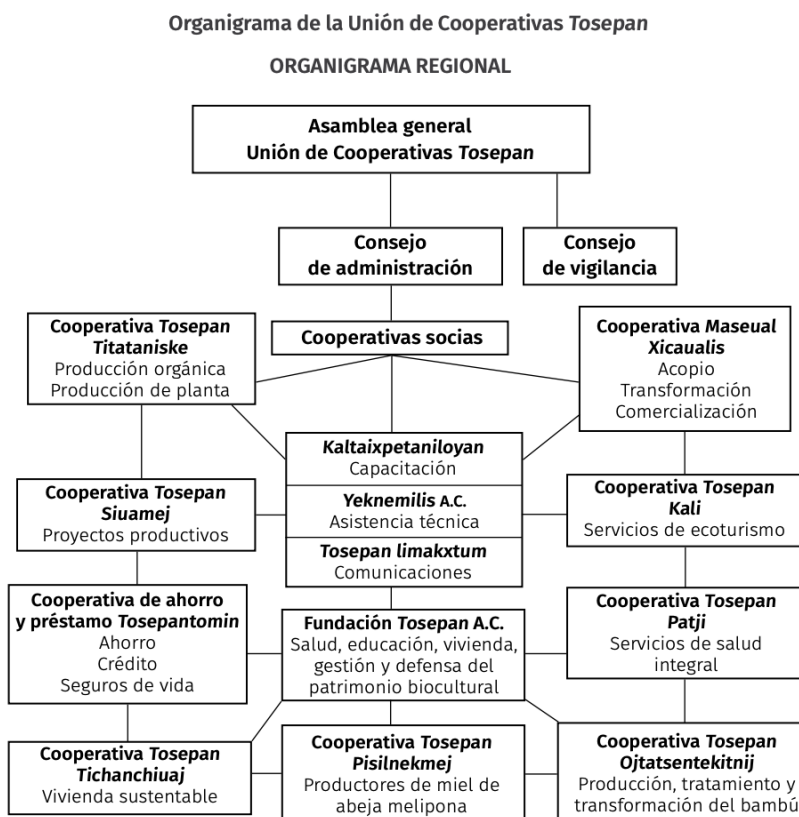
Organigrama de la Unión de Cooperativas Tosepan

ORGANIGRAMA REGIONAL

Asamblea general
Unión de Cooperativas Tosepan

Consejo de administración

Consejo de vigilancia

Cooperativa Tosepan Titataniske
Producción orgánica
Producción de planta

Cooperativas socias

Cooperativa Maseual Xicaualis
Acopio
Transformación
Comercialización

Kaltaixpetaniloyan
Capacitación

Yeknemilis A.C.
Asistencia técnica

Tosepan limakxtum
Comunicaciones

Cooperativa Tosepan Siuamej
Proyectos productivos

Cooperativa Tosepan Kali
Servicios de ecoturismo

Cooperativa de ahorro y préstamo Tosepantomin
Ahorro
Crédito
Seguros de vida

Fundación Tosepan A.C.
Salud, educación, vivienda, gestión y defensa del patrimonio biocultural

Cooperativa Tosepan Patji
Servicios de salud integral

Cooperativa Tosepan Tichanchiuaj
Vivienda sustentable

Cooperativa Tosepan Pisilnekmej
Productores de miel de abeja melipona

Cooperativa Tosepan Ojtatsentekitnij
Producción, tratamiento y transformación del bambú